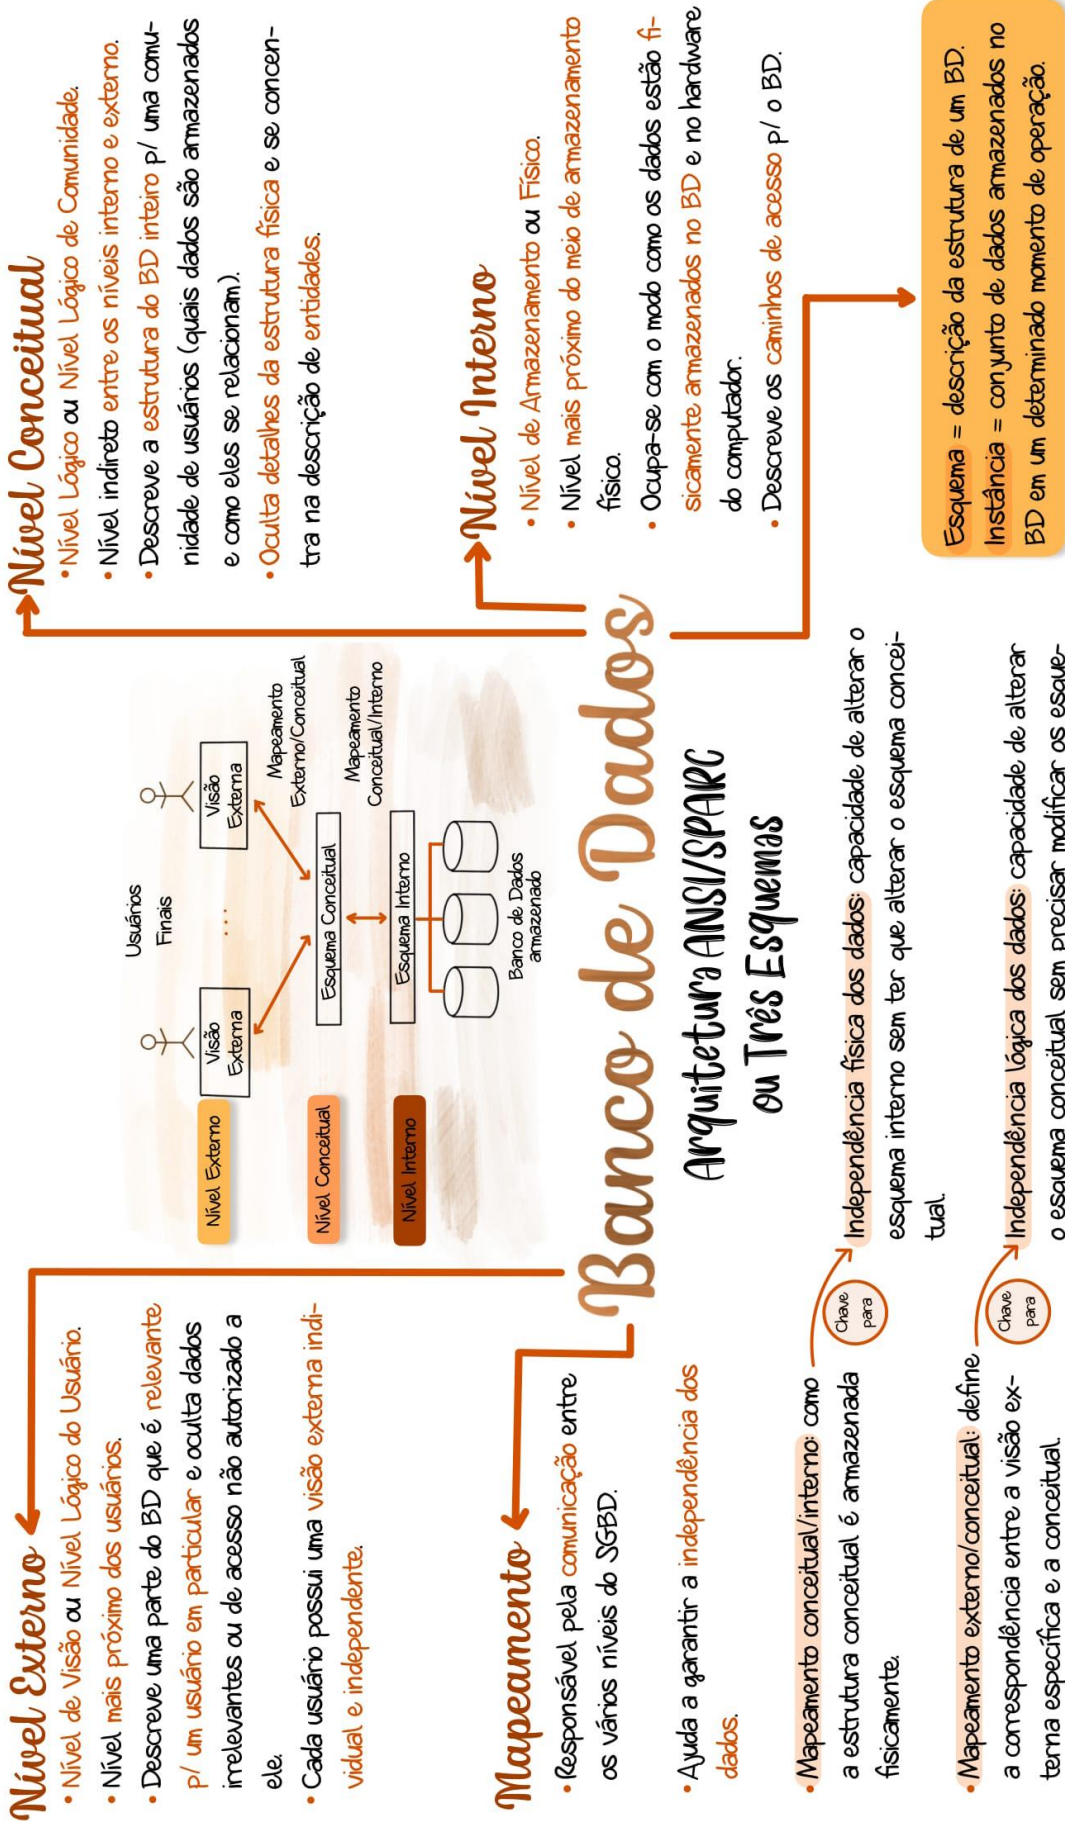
Nível Conceitual
• Nível Lógico ou Nível Lógico de Comunidade.
• Nível indireto entre os níveis interno e externo.
• Descreve a estrutura do BD inteiro p/ uma comunidade de usuários (quais dados são armazenados e como eles se relacionam).
• Oculta detalhes da estrutura física e se concentra na descrição de entidades.

Nível Interno
• Nível de Armazenamento ou Físico.
• Nível mais próximo do meio de armazenamento físico.
• Ocupa-se com o modo como os dados estão fisicamente armazenados no BD e no hardware do computador.
• Descreve os caminhos de acesso p/ o BD.

Esquema = descrição da estrutura de um BD.
Instância = conjunto de dados armazenados no BD em um determinado momento de operação.

Usuários Finais
Visão Externa
Visão Externa
Mapeamento Externo/Conceitual
Mapeamento Conceitual/Interno
Esquema Conceitual
Esquema Interno
Banco de Dados armazenado
Nível Externo
Nível Conceitual
Nível Interno

Banco de Dados
Arquitetura ANSI/SPARC ou Três Esquemas

Nível Externo
• Nível de Visão ou Nível Lógico do Usuário.
• Nível mais próximo dos usuários.
• Descreve uma parte do BD que é relevante p/ um usuário em particular e oculta dados irrelevantes ou de acesso não autorizado a ele.
• Cada usuário possui uma visão externa individual e independente.

Mapeamento
• Responsável pela comunicação entre os vários níveis do SGBD.
• Ajuda a garantir a independência dos dados.
• Mapeamento conceitual/interno: como a estrutura conceitual é armazenada fisicamente.
Chave para
Independência física dos dados: capacidade de alterar o esquema interno sem ter que alterar o esquema conceitual.
• Mapeamento externo/conceitual: define a correspondência entre a visão externa específica e a conceitual.
Chave para
Independência lógica dos dados: capacidade de alterar o esquema conceitual sem precisar modificar os esque-